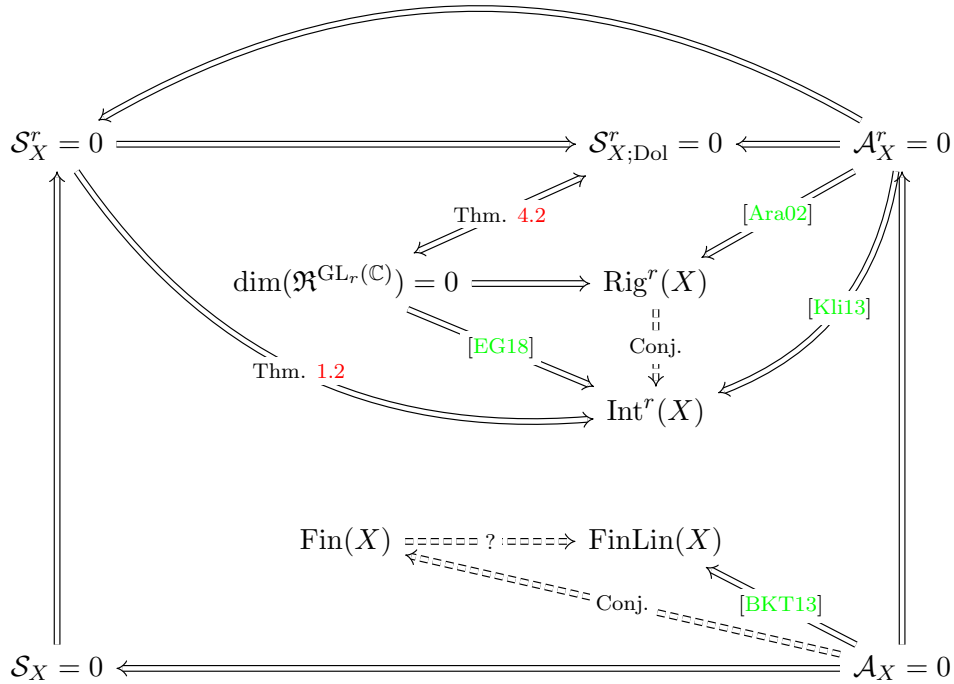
$\mathcal{S}_X^r = 0$

$\mathcal{S}_{X;\mathrm{Dol}}^r = 0$

$\mathcal{A}_X^r = 0$

Thm. 4.2

[Ara02]

$\dim(\mathfrak{R}^{\mathrm{GL}_r(\mathbb{C})}) = 0$

$\mathrm{Rig}^r(X)$

[Kli13]

Conj.

[EG18]

Thm. 1.2

$\mathrm{Int}^r(X)$

$\mathrm{Fin}(X)$

?

$\mathrm{FinLin}(X)$

[BKT13]

Conj.

$\mathcal{S}_X = 0$

$\mathcal{A}_X = 0$